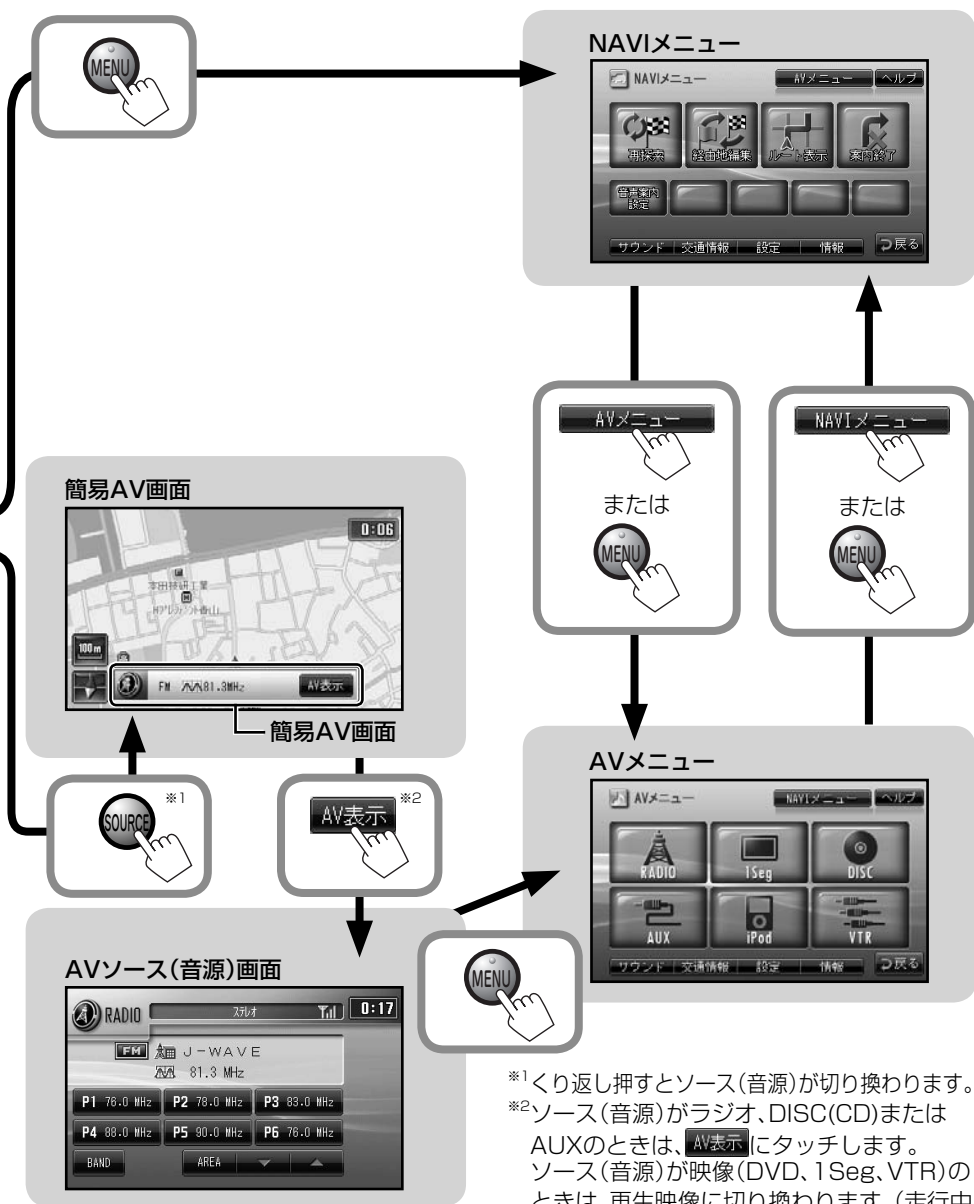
MENU

NAVIメニュー

NAVIメニュー AVメニュー ヘルプ

再探索 経由地編集 ルート表示 案内終了

音声案内設定

サウンド 交通情報 設定 情報 戻る

AVメニュー

または

MENU

NAVIメニュー

または

MENU

簡易AV画面

0:06

本田技研工業

ホテルレジデンシャル青山

100m

FM 81.3MHz AV表示

簡易AV画面

SOURCE ※1

AV表示 ※2

AVメニュー

AVメニュー NAVIメニュー ヘルプ

RADIO 1Seg DISC

AUX iPod VTR

サウンド 交通情報 設定 情報 戻る

MENU

AVソース(音源)画面

RADIO ステレオ 0:17

FM J-WAVE

81.3 MHz

P1 76.0 MHz P2 78.0 MHz P3 83.0 MHz

P4 88.0 MHz P5 90.0 MHz P6 76.0 MHz

BAND AREA

※1くり返し押すとソース(音源)が切り換わります。

※2ソース(音源)がラジオ、DISC(CD)またはAUXのときは、AV表示にタッチします。

ソース(音源)が映像(DVD、1Seg、VTR)のときは、再生映像に切り換わります。(走行中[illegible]